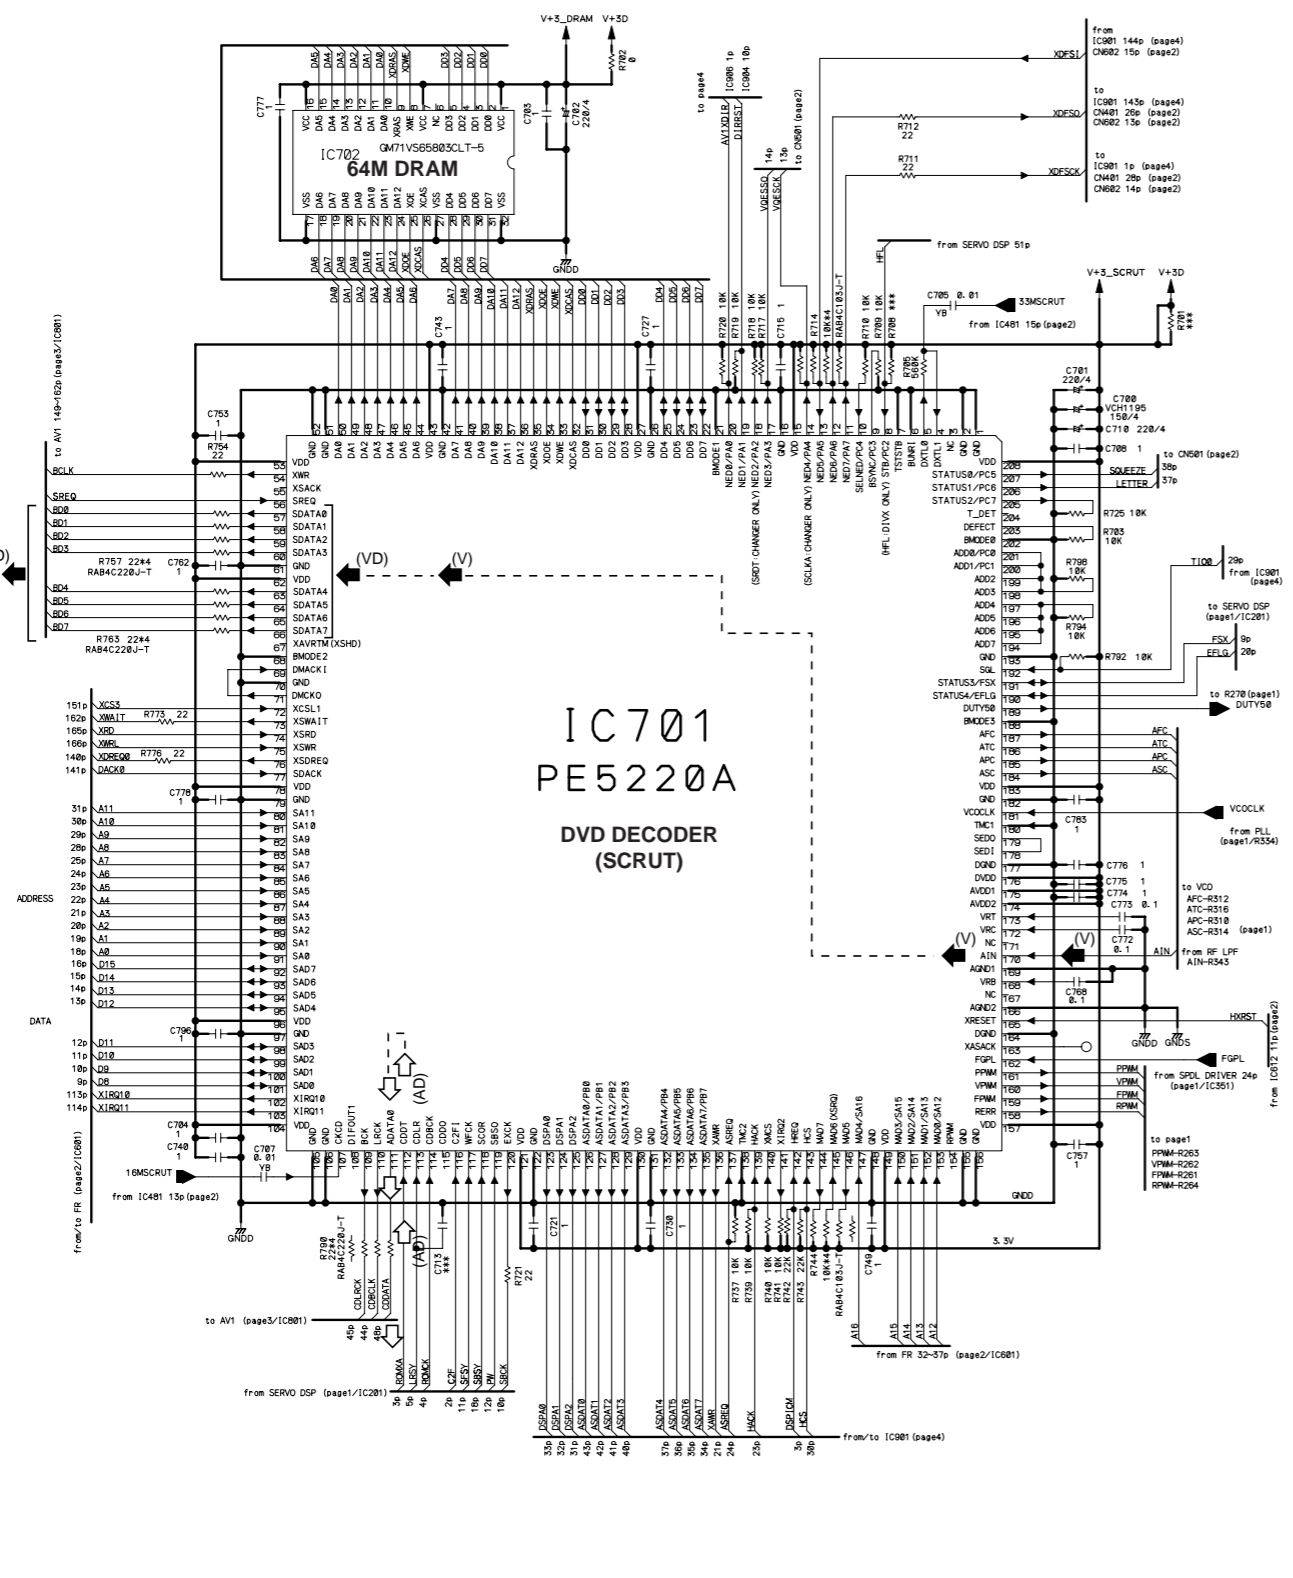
V+3_DRAM V+3D

R702 0

DA5 DA4 DA3 DA2 DA1 DA0 XDRAS XDWE DD3 DD2 DD1 DD0

C777

VCC DA5 DA4 DA3 DA2 DA1 DA0 XRAS XWE VCC NC DD3 DD2 DD1 DD0 VCC

C703 1 C702 220/4

GM71VS65803CLT-5
IC702
64M DRAM

VSS DA6 DA7 DA8 DA9 DA10 DA11 DA12 XOE XCAS VSS DD4 DD5 DD6 DD7 VSS

GNDD

DA6 DA7 DA8 DA9 DA10 DA11 DA12 XDOE XDCAS DD4 DD5 DD6 DD7

to page4 AV1XDIR IC906 1p DIRRST IC904 10p

to CN501 (page2) VDESSO VDESCK 14p 13p

from IC901 144p (page4) CN602 15p (page2) XDFSI

to IC901 143p (page4) CN401 26p (page2) CN602 13p (page2) XDFSO

R712 22

R711 22

to IC901 1p (page4) CN401 28p (page2) CN602 14p (page2) XDFSCK

HFL from SERVO DSP 51p

V+3_SCRUT V+3D

C705 0.01 YB 33MSCRUT from IC481 15p(page2)

R701 ***

R720 10K R719 10K R718 10K R717 10K C715 1 R714 10K*4 RAB4C103J-T R710 10K R709 10K R708 *** R705 560K

C743 1 C727 1

C701 220/4
C700 VCH1195 150/4
C710 220/4
C708 1

to AV1 149~162p (page3/IC801)

BCLK SREQ BD0 BD1 BD2 BD3 BD4 BD5 BD6 BD7

C753 1 R754 22

R757 22*4 RAB4C220J-T C762 1
R763 22*4 RAB4C220J-T

VDD XWR XSACK SREQ SDATA0 SDATA1 SDATA2 SDATA3 GND VDD SDATA4 SDATA5 SDATA6 SDATA7 XAVRTM(XSHD) BMODE2 DMACKI GND DMCKO XCSL1 XSWAIT XSRD XSWR XSDREQ SDACK VDD GND SA11 SA10 SA9 SA8 SA7 SA6 SA5 SA4 SA3 SA2 SA1 SA0 SAD7 SAD6 SAD5 SAD4 VDD GND SAD3 SAD2 SAD1 SAD0 XIRQ10 XIRQ11 VDD

53 54 55 56 57 58 59 60 61 62 63 64 65 66 67 68 69 70 71 72 73 74 75 76 77 78 79 80 81 82 83 84 85 86 87 88 89 90 91 92 93 94 95 96 97 98 99 100 101 102 103 104

(VD) (V)

151p XCS3 162p XWAIT 165p XRD 166p XWRL 140p XDREQ0 141p DACK0
R773 22 R776 22

C778 1

31p A11 30p A10 29p A9 28p A8 25p A7 24p A6 23p A5 22p A4 21p A3 20p A2 19p A1 18p A0 16p D15 15p D14 14p D13 13p D12 12p D11 11p D10 10p D9 9p D8 113p XIRQ10 114p XIRQ11

ADDRESS
DATA

C796 1
C704 1
C740 1

from/to FR (page2/IC601)

C707 0.01 YB
16MSCRUT
from IC481 13p(page2)
GNDD

GND GND DA0 DA1 DA2 DA3 DA4 DA5 DA6 VDD GND DA7 DA8 DA9 DA10 DA11 DA12 XDRAS XDOE XDWE XDCAS DD0 DD1 DD2 DD3 VDD GND DD4 DD5 DD6 DD7 BMODE1 NED0/PA0 NED1/PA1 NED2/PA2 NED3/PA3 GND VDD NED4/PA4 NED5/PA5 NED6/PA6 NED7/PA7 SELNED/PC4 BSYNC/PC3 STB/PC2 TSTSTB BUNRI DXTL0 DXTL1 NC GND GND

52 51 50 49 48 47 46 45 44 43 42 41 40 39 38 37 36 35 34 33 32 31 30 29 28 27 26 25 24 23 22 21 20 19 18 17 16 15 14 13 12 11 10 9 8 7 6 5 4 3 2 1

(SROT CHANGER ONLY) (SCLKA CHANGER ONLY) (HFL:DIVX ONLY)

IC701
PE5220A
DVD DECODER
(SCRUT)

VDD STATUS0/PC5 STATUS1/PC6 STATUS2/PC7 T_DET DEFECT BMODE0 ADD0/PC0 ADD1/PC1 ADD2 ADD3 ADD4 ADD5 ADD6 ADD7 GND SGL STATUS3/FSX STATUS4/EFLG DUTY50 BMODE3 AFC ATC APC ASC VDD GND VCOCLK TMC1 SEDO SEDI DGND DVDD AVDD1 AVDD2 VRT VRC NC AIN AGND1 VRB NC AGND2 XRESET DGND XASACK FGPL PPWM VPWM FPWM RPWM RERR VDD

208 207 206 205 204 203 202 201 200 199 198 197 196 195 194 193 192 191 190 189 188 187 186 185 184 183 182 181 180 179 178 177 176 175 174 173 172 171 170 169 168 167 166 165 164 163 162 161 160 159 158 157

to CN501 (page2) SQUEEZE 38p LETTER 37p
R725 10K
R703 10K
R798 10K
R794 10K
TIO0 29p from IC901 (page4)
to SERVO DSP (page1/IC201) FSX 9p EFLG 20p
R792 10K
to R270(page1) DUTY50
AFC ATC APC ASC
VCOCLK from PLL (page1/R334)
C783 1
C776 1 C775 1 C774 1 C773 0.1
to VCO AFC-R312 ATC-R316 APC-R310 ASC-R314 (page1)
C772 0.1
(V) (V)
AIN from RF LPF AIN-R343
C768 0.1
GNDD GNDS
HXRST from IC612 11p (page2)
FGPL
PPWM VPWM FPWM RPWM from SPDL DRIVER 24p (page1/IC351)
to page1 PPWM-R263 VPWM-R262 FPWM-R261 RPWM-R264
C757 1
GNDD
3.3V

GND GND CKCD DIFOUT1 BCK LRCK ADATA0 CDDT CDLR CDBCK CDDO C2F1 WFCK SCOR SBSO EXCK VDD GND DSPA0 DSPA1 DSPA2 ASDATA0/PB0 ASDATA1/PB1 ASDATA2/PB2 ASDATA3/PB3 VDD GND ASDATA4/PB4 ASDATA5/PB5 ASDATA6/PB6 ASDATA7/PB7 XAMR ASREQ TMC2 HACK XMCS XIRQ2 HREQ MAD7 MAD6(XSRQ) MAD5 MAD4/SA16 GND VDD MAD3/SA15 MAD2/SA14 MAD1/SA13 MAD0/SA12 RPWM GND GND

105 106 107 108 109 110 111 112 113 114 115 116 117 118 119 120 121 122 123 124 125 126 127 128 129 130 131 132 133 134 135 136 137 138 139 140 141 142 143 144 145 146 147 148 149 150 151 152 153 154 155 156

(AD) (AD)

R790 22*4 RAB4C220J-T C713 *** R721 22 C721 1 C730 1
R737 10K R739 10K R740 10K R741 10K R742 22K R743 22K R744 10K*4 RAB4C103J-T C749 1

CDLRCK CDBCLK CDDATA
to AV1 (page3/IC801) 45p 44p 46p

A16 A15 A14 A13 A12
from FR 32-37p (page2/IC601)

from SERVO DSP (page1/IC201)
ROMKA LRSY ROMCK C2F SBSY SBSY DN SBCK
3p 5p 4p 8p 11p 18p 12p 10p

DSPA0 DSPA1 DSPA2 ASDAT0 ASDAT1 ASDAT2 ASDAT3 ASDAT4 ASDAT5 ASDAT6 ASDAT7 XAMR ASREQ HACK DSPICM HCS
33p 32p 31p 43p 42p 41p 40p 37p 36p 35p 34p 21p 24p 23p 3p 30p
from/to IC901 (page4)